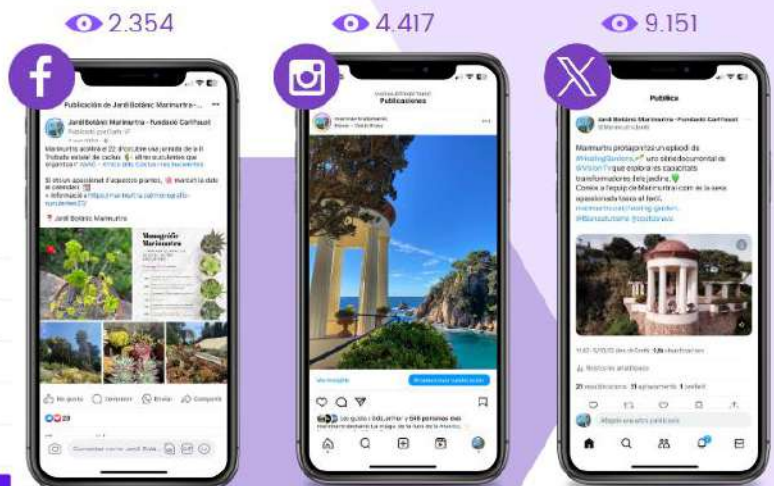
2.354

4.417

9.151

Publicació de Jardí Botànic Marimurtra - ...

Jardí Botànic Marimurtra - Fundació Carl Faust

Marimurtra acollirà el 22 d'octubre una jornada de la II Trobada estatal de cactus i altres suculentes que organitza l'AIAC - #TrobadaCactusSuculentes

Si els en apassionat d'aquestes plantes, marca't la data al calendari.
+ informació

Jardí Botànic Marimurtra

Monogràfic Marimurtra

M'agrada

Comentar

Enviar

Compartir

23

Publicacions

marimurtrabotanic

Veure Insights

Promocionar publicació

Els agrada a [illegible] i 618 persones més

Publica

Jardí Botànic Marimurtra - Fundació Carl Faust

Marimurtra protagonitza un episodi de #HealingGardens, una sèrie documental de @VisionTV que explora els capacitats transformadores dels jardins.
Coneix a l'equip de Marimurtra i com és la seva apassionada tasca al botànic.
marimurtra.cat/healing-garden
#BotanicMurtra #jardiBotanic

Visualitza estadístiques

21 republicacions 13 aplaudiments 1 preferit

Publica la teva resposta